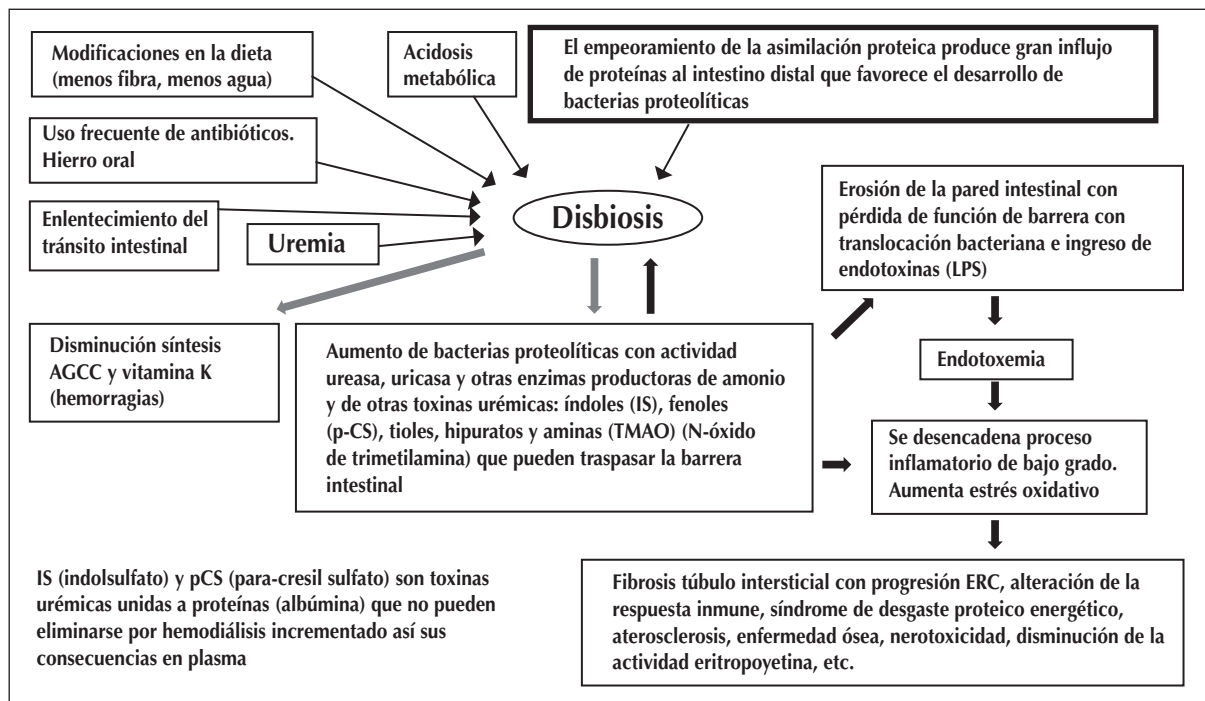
Modificaciones en la dieta (menos fibra, menos agua)

Acidosis metabólica

El empeoramiento de la asimilación proteica produce gran influjo de proteínas al intestino distal que favorece el desarrollo de bacterias proteolíticas

Uso frecuente de antibióticos. Hierro oral

Enlentecimiento del tránsito intestinal

Uremia

Disbiosis

Erosión de la pared intestinal con pérdida de función de barrera con translocación bacteriana e ingreso de endotoxinas (LPS)

Disminución síntesis AGCC y vitamina K (hemorragias)

Aumento de bacterias proteolíticas con actividad ureasa, uricasa y otras enzimas productoras de amonio y de otras toxinas urémicas: índoles (IS), fenoles (p-CS), tioles, hipuratos y aminas (TMAO) (N-óxido de trimetilamina) que pueden traspasar la barrera intestinal

Endotoxemia

Se desencadena proceso inflamatorio de bajo grado. Aumenta estrés oxidativo

IS (indolsulfato) y pCS (para-cresil sulfato) son toxinas urémicas unidas a proteínas (albúmina) que no pueden eliminarse por hemodiálisis incrementado así sus consecuencias en plasma

Fibrosis túbulo intersticial con progresión ERC, alteración de la respuesta inmune, síndrome de desgaste proteico energético, aterosclerosis, enfermedad ósea, nerotoxicidad, disminución de la actividad eritropoyetina, etc.